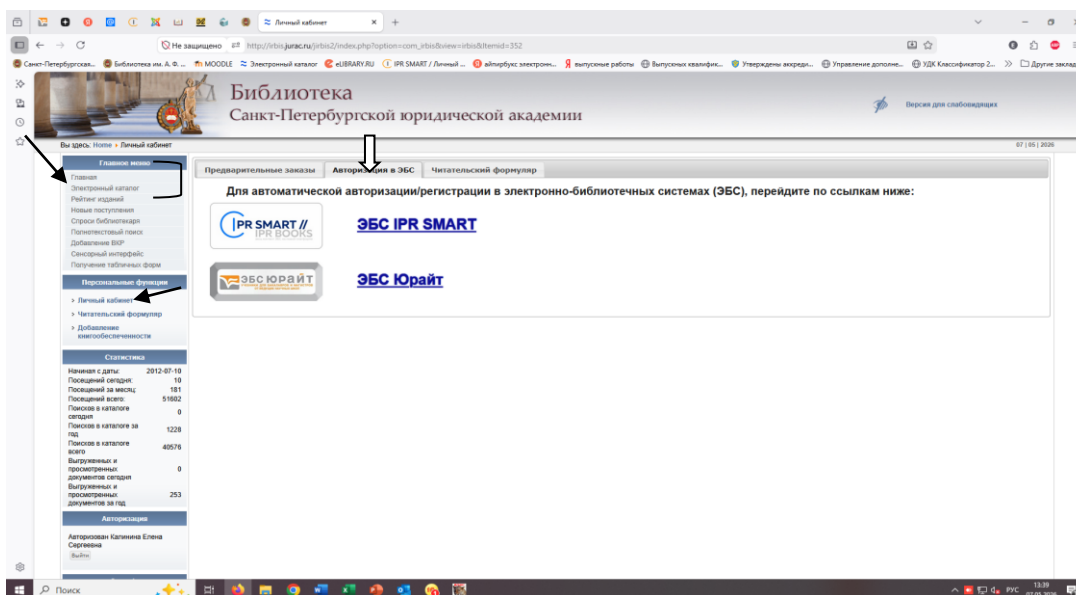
Личный кабинет

Не защищено http://irbis.jurac.ru/jirbis2/index.php?option=com_irbis&view=irbis&Itemid=352

Санкт-Петербургская... Библиотека им. А. Ф. ... MOODLE Электронный каталог eLIBRARY.RU IPR SMART / Личный ... айпирбукс электронн... выпускные работы Выпускных квалифик... Утверждены аккреди... Управление дополне... УДК Классификатор 2... Другие заклад

Библиотека
Санкт-Петербургской юридической академии

Версия для слабовидящих

Вы здесь: Home » Личный кабинет

07 | 05 | 2026

Главное меню
Главная
Электронный каталог
Рейтинг изданий
Новые поступления
Спроси библиотекаря
Полнотекстовый поиск
Добавление ВКР
Сенсорный интерфейс
Получение табличных форм

Персональные функции
› Личный кабинет
› Читательский формуляр
› Добавление книгообеспеченности

Статистика

| | |
|---|---|
| Начиная с даты: | 2012-07-10 |
| Посещений сегодня: | 10 |
| Посещений за месяц: | 181 |
| Посещений всего: | 51602 |
| Поисков в каталоге сегодня | 0 |
| Поисков в каталоге за год | 1228 |
| Поисков в каталоге всего | 40576 |
| Выгруженных и просмотренных документов сегодня | 0 |
| Выгруженных и просмотренных документов за год | 253 |

Авторизация
Авторизован Калинина Елена Сергеевна
Выйти

Предварительные заказы | Авторизация в ЭБС | Читательский формуляр

Для автоматической авторизации/регистрации в электронно-библиотечных системах (ЭБС), перейдите по ссылкам ниже:

IPR SMART // IPR BOOKS
ЭБС IPR SMART

ЭБС ЮРАЙТ
ЭБС Юрайт

Поиск
РУС 13:39